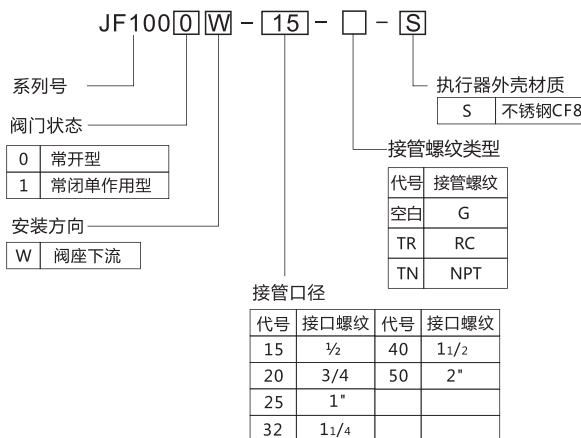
JF100 0 W - 15 - □ - S

系列号

阀门状态

| 0 | 常开型 |
|---|---|
| 1 | 常闭单作用型 |

安装方向

| W | 阀座下流 |
|---|---|

执行器外壳材质

| S | 不锈钢CF8 |
|---|---|

接管螺纹类型

| 代号 | 接管螺纹 |
|---|---|
| 空白 | G |
| TR | RC |
| TN | NPT |

接管口径

| 代号 | 接口螺纹 | 代号 | 接口螺纹 |
|---|---|---|---|
| 15 | ½ | 40 | 1 1/2 |
| 20 | 3/4 | 50 | 2" |
| 25 | 1" | | |
| 32 | 1 1/4 | | |